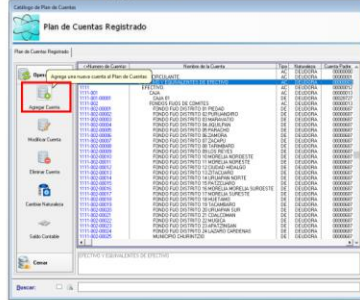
Catálogo de Plan de Cuentas

Plan de Cuentas Registrado

Plan de Cuentas Registrado

Opciones

Agrega una nueva cuenta al Plan de Cuentas

Agregar Cuenta

Modificar Cuenta

Eliminar Cuenta

Cambiar Naturaleza

Saldo Contable

Cerrar

| Número de Cuenta | Nombre de la Cuenta | Tipo | Naturaleza | Cuenta Padre |
|---|---|---|---|---|
| | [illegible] CIRCULANTE | AC | DEUDORA | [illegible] |
| | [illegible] EQUIVALENTES DE EFECTIVO | AC | DEUDORA | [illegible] |
| 1111 | EFECTIVO | AC | DEUDORA | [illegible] |
| 1111-001 | CAJA | AC | DEUDORA | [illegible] |
| 1111-001-00001 | CAJA 01 | DE | DEUDORA | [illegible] |
| 1111-002 | FONDOS FIJOS DE COMITES | AC | DEUDORA | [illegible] |
| 1111-002-00001 | FONDO FIJO DISTRITO 01 PIEDAD | DE | DEUDORA | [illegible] |
| 1111-002-00002 | FONDO FIJO DISTRITO 02 PURUANDIRO | DE | DEUDORA | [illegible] |
| 1111-002-00003 | FONDO FIJO DISTRITO 03 MARAVATIO | DE | DEUDORA | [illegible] |
| 1111-002-00004 | FONDO FIJO DISTRITO 04 JIQUILPAN | DE | DEUDORA | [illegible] |
| 1111-002-00005 | FONDO FIJO DISTRITO 05 PARACHO | DE | DEUDORA | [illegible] |
| 1111-002-00006 | FONDO FIJO DISTRITO 06 ZAMORA | DE | DEUDORA | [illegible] |
| 1111-002-00007 | FONDO FIJO DISTRITO 07 ZACAPU | DE | DEUDORA | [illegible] |
| 1111-002-00008 | FONDO FIJO DISTRITO 08 ZINAPECUARO | DE | DEUDORA | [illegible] |
| 1111-002-00009 | FONDO FIJO DISTRITO 09 LOS REYES | DE | DEUDORA | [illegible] |
| 1111-002-00010 | FONDO FIJO DISTRITO 10 MORELIA NOROESTE | DE | DEUDORA | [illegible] |
| 1111-002-00011 | FONDO FIJO DISTRITO 11 MORELIA NORESTE | DE | DEUDORA | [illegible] |
| 1111-002-00012 | FONDO FIJO DISTRITO 12 CIUDAD HIDALGO | DE | DEUDORA | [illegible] |
| 1111-002-00013 | FONDO FIJO DISTRITO 13 ZITACUARO | DE | DEUDORA | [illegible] |
| 1111-002-00014 | FONDO FIJO DISTRITO 14 URUAPAN NORTE | DE | DEUDORA | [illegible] |
| 1111-002-00015 | FONDO FIJO DISTRITO 15 PATZCUARO | DE | DEUDORA | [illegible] |
| 1111-002-00016 | FONDO FIJO DISTRITO 16 MORELIA SUROESTE | DE | DEUDORA | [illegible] |
| 1111-002-00017 | FONDO FIJO DISTRITO 17 MORELIA SURESTE | DE | DEUDORA | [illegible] |
| 1111-002-00018 | FONDO FIJO DISTRITO 18 HUETAMO | DE | DEUDORA | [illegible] |
| 1111-002-00019 | FONDO FIJO DISTRITO 19 TACAMBARO | DE | DEUDORA | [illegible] |
| 1111-002-00020 | FONDO FIJO DISTRITO 20 URUAPAN SUR | DE | DEUDORA | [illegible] |
| 1111-002-00021 | FONDO FIJO DISTRITO 21 COALCOMAN | DE | DEUDORA | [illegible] |
| 1111-002-00022 | FONDO FIJO DISTRITO 22 MUGICA | DE | DEUDORA | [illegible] |
| 1111-002-00023 | FONDO FIJO DISTRITO 23 APATZINGAN | DE | DEUDORA | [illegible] |
| 1111-002-00024 | FONDO FIJO DISTRITO 24 LAZARO CARDENAS | DE | DEUDORA | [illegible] |
| 1111-002-00025 | MUNICIPIO CHURINTZIO | DE | DEUDORA | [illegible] |

EFECTIVO Y EQUIVALENTES DE EFECTIVO

Buscar: